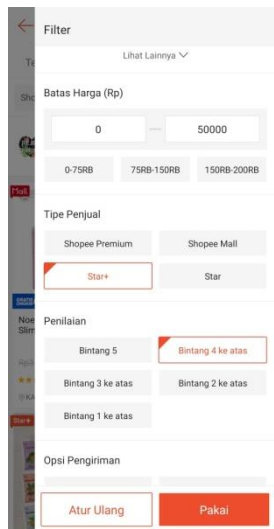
Filter

Lihat Lainnya

Batas Harga (Rp)

0

50000

0-75RB

75RB-150RB

150RB-200RB

Tipe Penjual

Shopee Premium

Shopee Mall

Star+

Star

Penilaian

Bintang 5

Bintang 4 ke atas

Bintang 3 ke atas

Bintang 2 ke atas

Bintang 1 ke atas

Opsi Pengiriman

Atur Ulang

Pakai